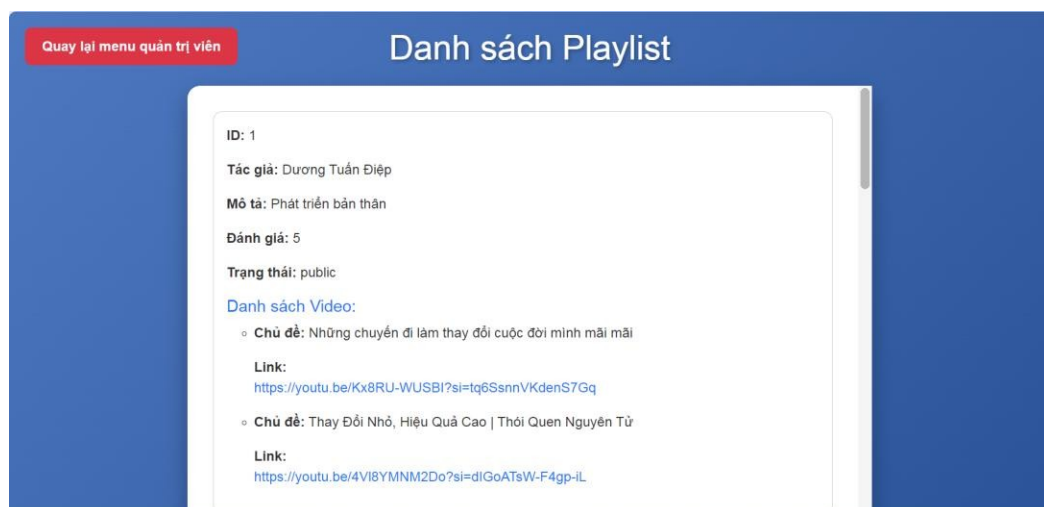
Quay lại menu quản trị viên

Danh sách Playlist

ID: 1

Tác giả: Dương Tuấn Điệp

Mô tả: Phát triển bản thân

Đánh giá: 5

Trạng thái: public

Danh sách Video:

- Chủ đề: Những chuyến đi làm thay đổi cuộc đời mình mãi mãi

Link:
https://youtu.be/Kx8RU-WUSBI?si=tq6SsnnVKdenS7Gq

- Chủ đề: Thay Đổi Nhỏ, Hiệu Quả Cao | Thói Quen Nguyên Tử

Link:
https://youtu.be/4VI8YMNM2Do?si=dIGoATsW-F4gp-iL